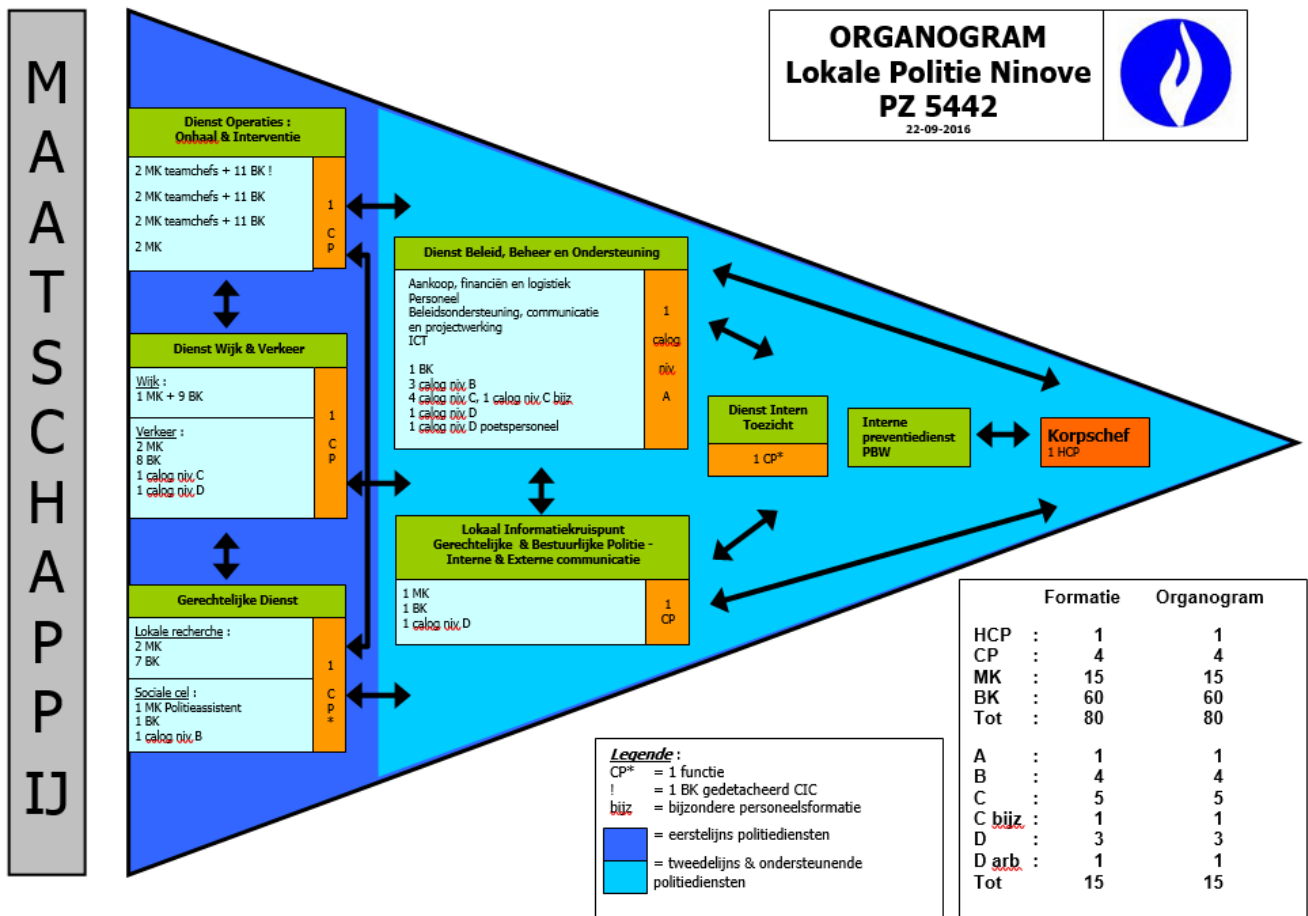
M
A
A
T
S
C
H
A
P
P
IJ

ORGANOGRAM
Lokale Politie Ninove
PZ 5442
22-09-2016

Dienst Operaties :
Onthaal & Interventie

2 MK teamchefs + 11 BK !
2 MK teamchefs + 11 BK
2 MK teamchefs + 11 BK
2 MK

1 CP

Dienst Wijk & Verkeer

Wijk :
1 MK + 9 BK

Verkeer :
2 MK
8 BK
1 calog niv C
1 calog niv D

1 CP

Gerechtelijke Dienst

Lokale recherche :
2 MK
7 BK

Sociale cel :
1 MK Politieassistent
1 BK
1 calog niv B

1 CP*

Dienst Beleid, Beheer en Ondersteuning

Aankoop, financiën en logistiek
Personeel
Beleidsondersteuning, communicatie en projectwerking
ICT

1 BK
3 calog niv B
4 calog niv C, 1 calog niv C bijz
1 calog niv D
1 calog niv D poetspersoneel

1 calog niv A

Dienst Intern Toezicht
1 CP*

Interne preventiedienst PBW

Korpschef
1 HCP

Lokaal Informatiekruispunt
Gerechtelijke & Bestuurlijke Politie -
Interne & Externe communicatie

1 MK
1 BK
1 calog niv D

1 CP

Legende :
CP* = 1 functie
! = 1 BK gedetacheerd CIC
bijz = bijzondere personeelsformatie
= eerstelijns politiediensten
= tweedelijns & ondersteunende politiediensten

| | | Formatie | Organogram |
|---|---|---|---|
| HCP | : | 1 | 1 |
| CP | : | 4 | 4 |
| MK | : | 15 | 15 |
| BK | : | 60 | 60 |
| Tot | : | 80 | 80 |
| A | : | 1 | 1 |
| B | : | 4 | 4 |
| C | : | 5 | 5 |
| C bijz | : | 1 | 1 |
| D | : | 3 | 3 |
| D arb | : | 1 | 1 |
| Tot | | 15 | 15 |